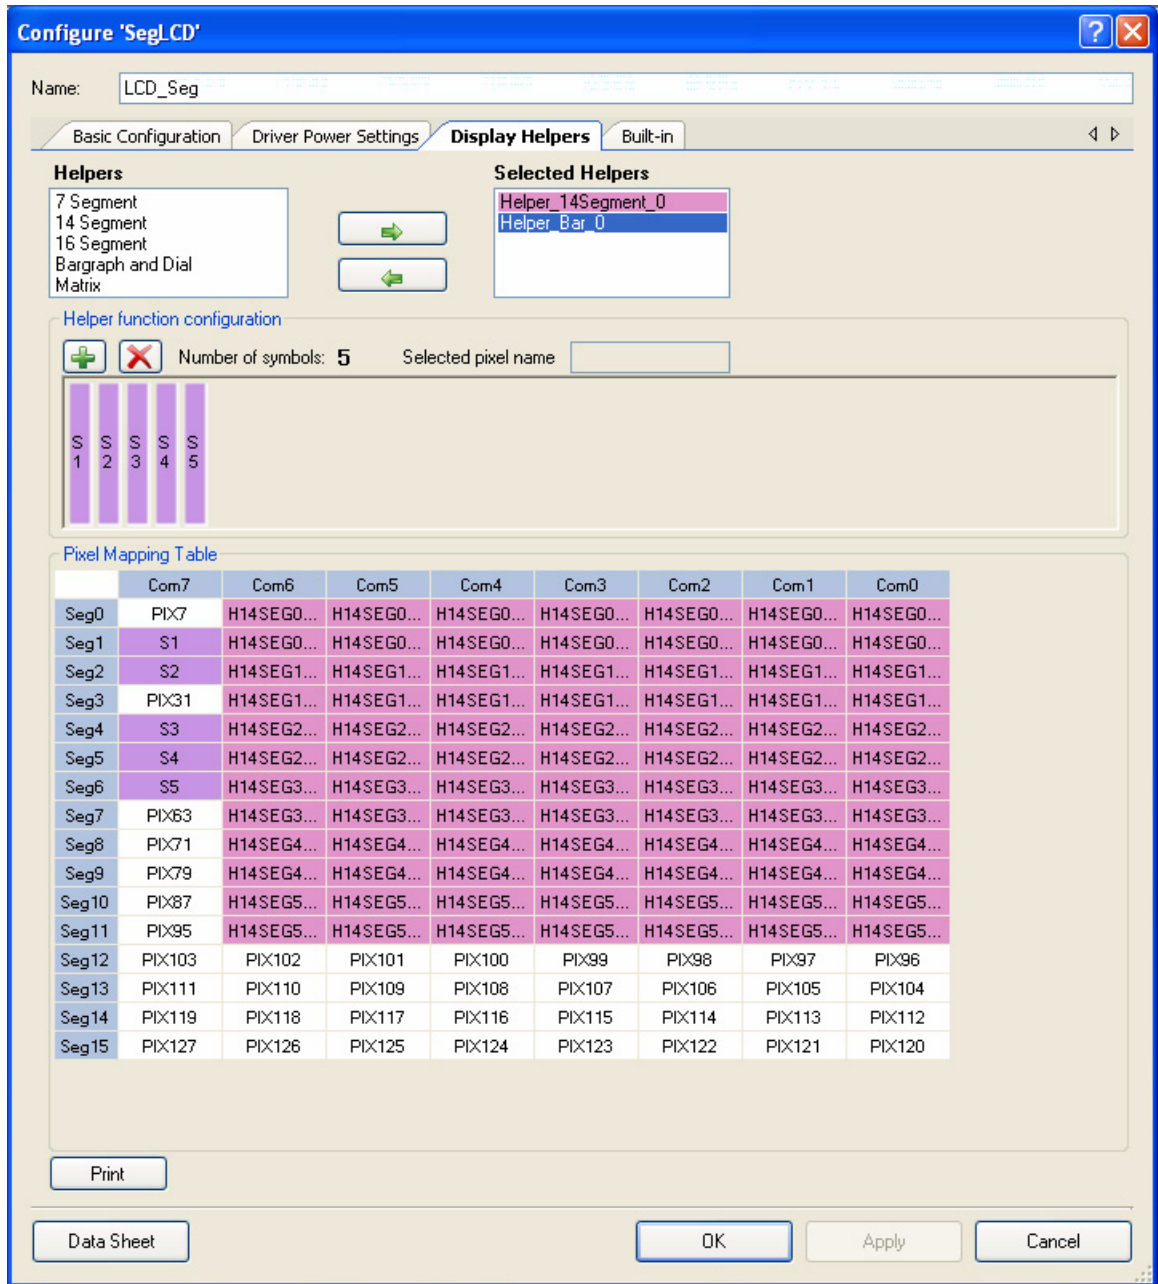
Configure 'SegLCD'

Name: LCD_Seg

Basic Configuration | Driver Power Settings | Display Helpers | Built-in

Helpers
7 Segment
14 Segment
16 Segment
Bargraph and Dial
Matrix

Selected Helpers
Helper_14Segment_0
Helper_Bar_0

Helper function configuration

Number of symbols: 5 Selected pixel name

S 1 S 2 S 3 S 4 S 5

Pixel Mapping Table

| | Com7 | Com6 | Com5 | Com4 | Com3 | Com2 | Com1 | Com0 |
|---|---|---|---|---|---|---|---|---|
| Seg0 | PIX7 | H14SEG0... | H14SEG0... | H14SEG0... | H14SEG0... | H14SEG0... | H14SEG0... | H14SEG0... |
| Seg1 | S1 | H14SEG0... | H14SEG0... | H14SEG0... | H14SEG0... | H14SEG0... | H14SEG0... | H14SEG0... |
| Seg2 | S2 | H14SEG1... | H14SEG1... | H14SEG1... | H14SEG1... | H14SEG1... | H14SEG1... | H14SEG1... |
| Seg3 | PIX31 | H14SEG1... | H14SEG1... | H14SEG1... | H14SEG1... | H14SEG1... | H14SEG1... | H14SEG1... |
| Seg4 | S3 | H14SEG2... | H14SEG2... | H14SEG2... | H14SEG2... | H14SEG2... | H14SEG2... | H14SEG2... |
| Seg5 | S4 | H14SEG2... | H14SEG2... | H14SEG2... | H14SEG2... | H14SEG2... | H14SEG2... | H14SEG2... |
| Seg6 | S5 | H14SEG3... | H14SEG3... | H14SEG3... | H14SEG3... | H14SEG3... | H14SEG3... | H14SEG3... |
| Seg7 | PIX63 | H14SEG3... | H14SEG3... | H14SEG3... | H14SEG3... | H14SEG3... | H14SEG3... | H14SEG3... |
| Seg8 | PIX71 | H14SEG4... | H14SEG4... | H14SEG4... | H14SEG4... | H14SEG4... | H14SEG4... | H14SEG4... |
| Seg9 | PIX79 | H14SEG4... | H14SEG4... | H14SEG4... | H14SEG4... | H14SEG4... | H14SEG4... | H14SEG4... |
| Seg10 | PIX87 | H14SEG5... | H14SEG5... | H14SEG5... | H14SEG5... | H14SEG5... | H14SEG5... | H14SEG5... |
| Seg11 | PIX95 | H14SEG5... | H14SEG5... | H14SEG5... | H14SEG5... | H14SEG5... | H14SEG5... | H14SEG5... |
| Seg12 | PIX103 | PIX102 | PIX101 | PIX100 | PIX99 | PIX98 | PIX97 | PIX96 |
| Seg13 | PIX111 | PIX110 | PIX109 | PIX108 | PIX107 | PIX106 | PIX105 | PIX104 |
| Seg14 | PIX119 | PIX118 | PIX117 | PIX116 | PIX115 | PIX114 | PIX113 | PIX112 |
| Seg15 | PIX127 | PIX126 | PIX125 | PIX124 | PIX123 | PIX122 | PIX121 | PIX120 |

Print

Data Sheet | OK | Apply | Cancel